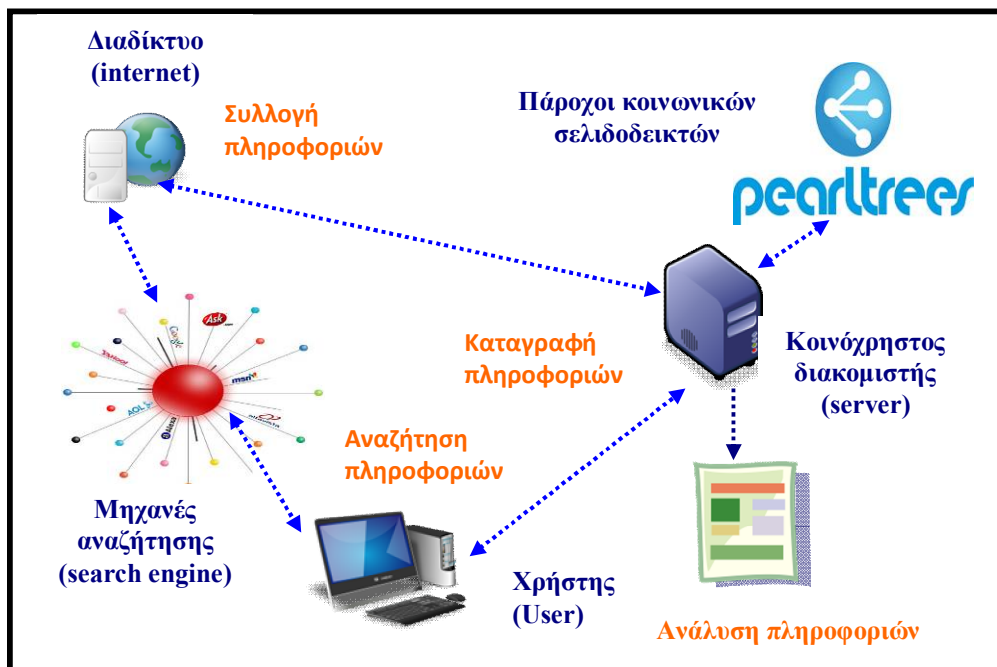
Διαδίκτυο
(internet)

Συλλογή
πληροφοριών

Πάροχοι κοινωνικών
σελιδοδεικτών

pearltrees

Καταγραφή
πληροφοριών

Κοινόχρηστος
διακομιστής
(server)

Αναζήτηση
πληροφοριών

Ask
msn
AOL

Μηχανές
αναζήτησης
(search engine)

Χρήστης
(User)

Ανάλυση πληροφοριών